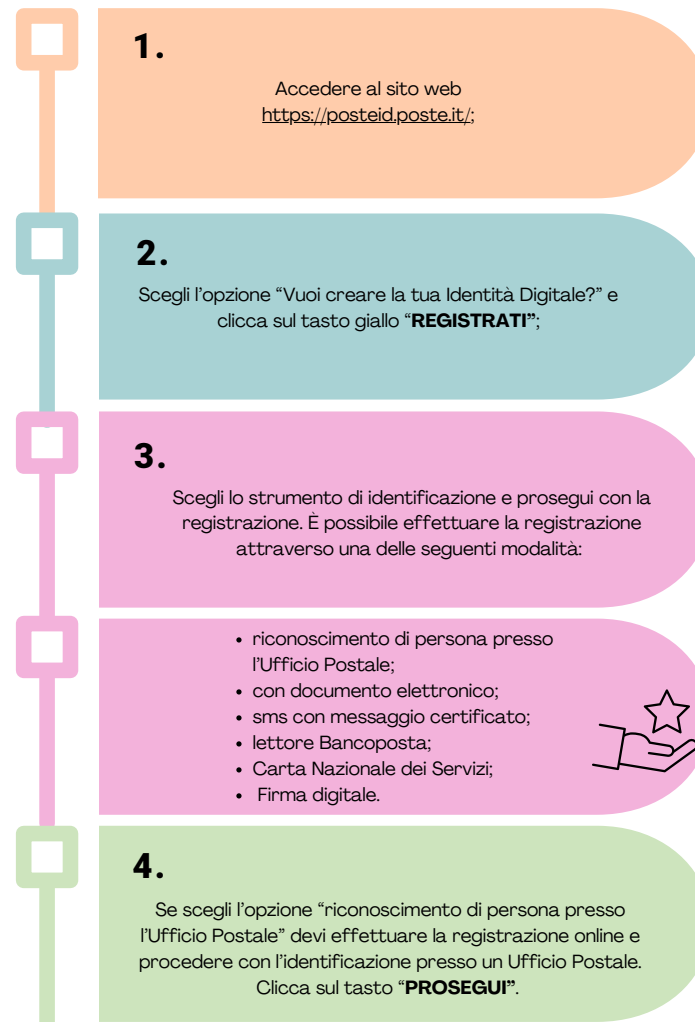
1.

Accedere al sito web https://posteid.poste.it/;

2.

Scegli l'opzione "Vuoi creare la tua Identità Digitale?" e clicca sul tasto giallo "**REGISTRATI**";

3.

Scegli lo strumento di identificazione e prosegui con la registrazione. È possibile effettuare la registrazione attraverso una delle seguenti modalità:

- riconoscimento di persona presso l'Ufficio Postale;
- con documento elettronico;
- sms con messaggio certificato;
- lettore Bancoposta;
- Carta Nazionale dei Servizi;
- Firma digitale.

4.

Se scegli l'opzione "riconoscimento di persona presso l'Ufficio Postale" devi effettuare la registrazione online e procedere con l'identificazione presso un Ufficio Postale. Clicca sul tasto "**PROSEGUI**".